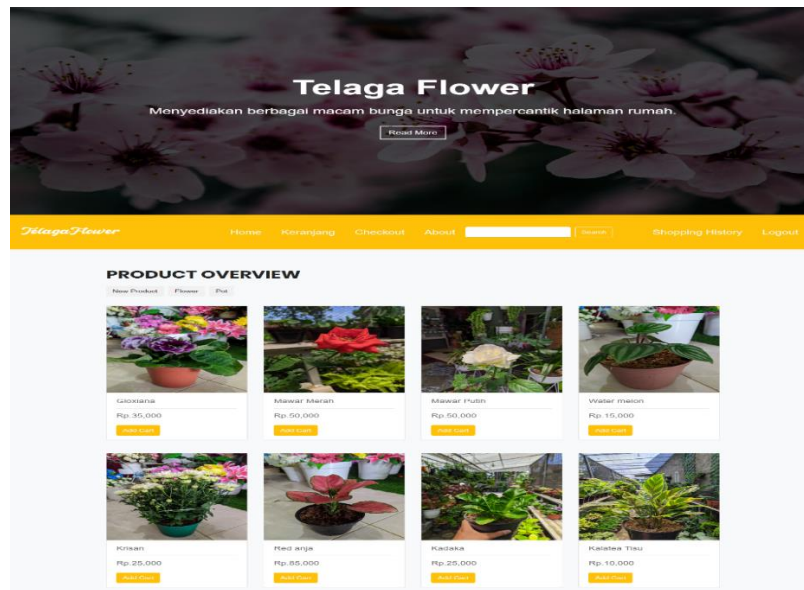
Telaga Flower

Menyediakan berbagai macam bunga untuk mempercantik halaman rumah.

Read More

TelagaFlower Home Keranjang Checkout About Search Shopping History Logout

PRODUCT OVERVIEW

New Product Flower Pot

Gloxiana
Rp.35,000
Add Cart

Mawar Merah
Rp.50,000
Add Cart

Mawar Putih
Rp.50,000
Add Cart

Water melon
Rp.15,000
Add Cart

Krisan
Rp.25,000
Add Cart

Red anja
Rp.85,000
Add Cart

Kadaka
Rp.25,000
Add Cart

Kalatea Tisu
Rp.10,000
Add Cart